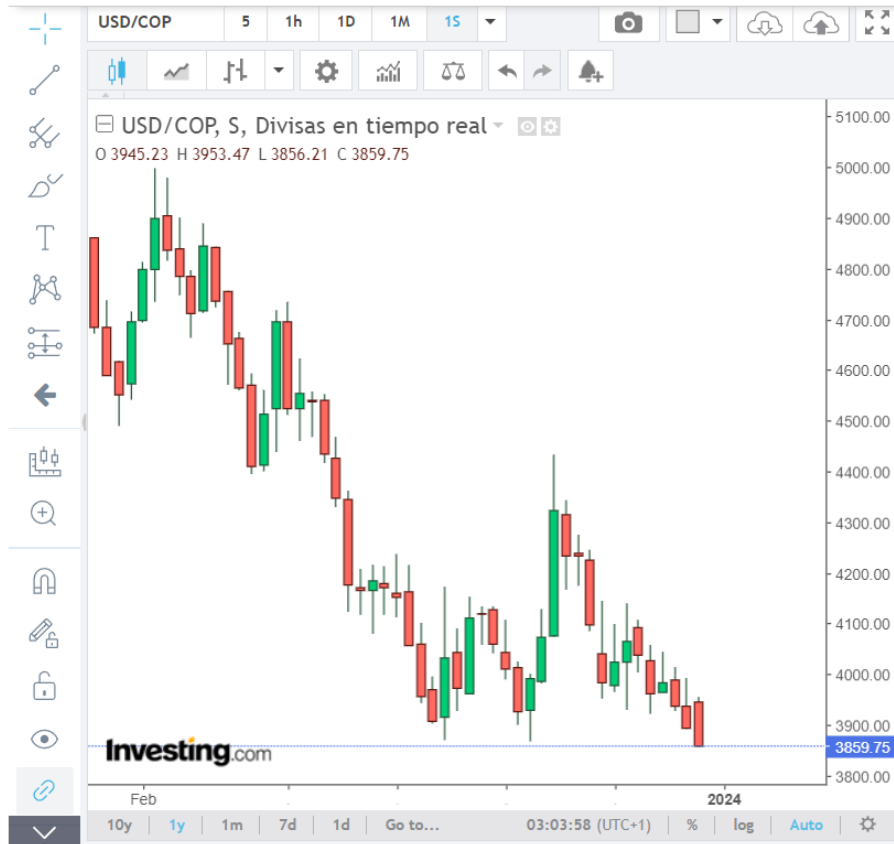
USD/COP 5 1h 1D 1M 1S

USD/COP, S, Divisas en tiempo real

O 3945.23 H 3953.47 L 3856.21 C 3859.75

5100.00
5000.00
4900.00
4800.00
4700.00
4600.00
4500.00
4400.00
4300.00
4200.00
4100.00
4000.00
3900.00
3859.75
3800.00

Investing.com

Feb 2024

10y 1y 1m 7d 1d Go to... 03:03:58 (UTC+1) % log Auto